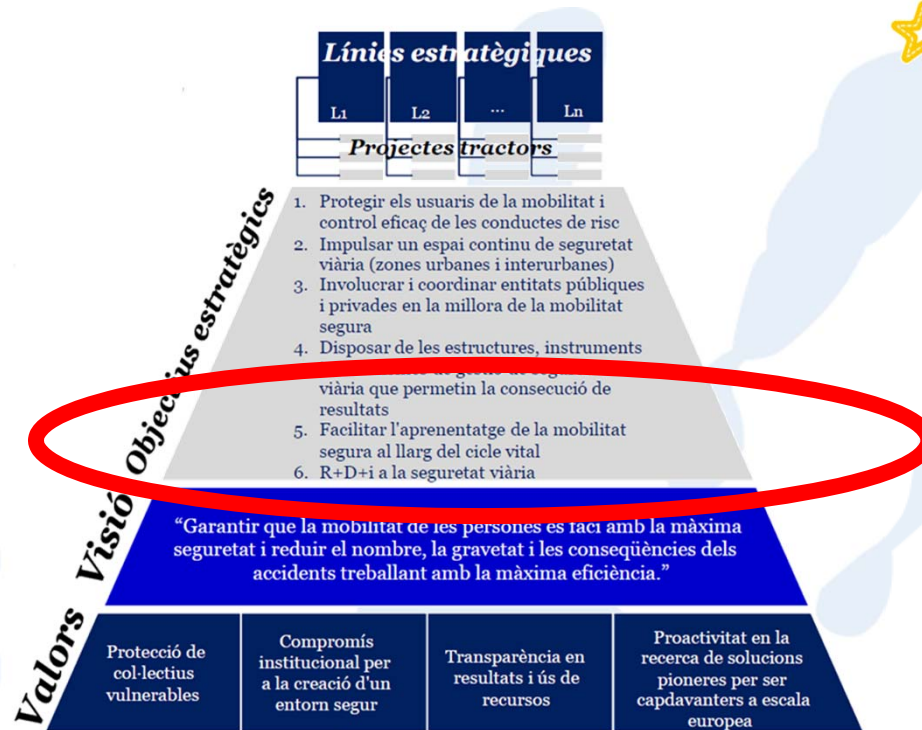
Línies estratègiques

L1 L2 ... Ln

Projectes tractors

Objectius estratègics

1. Protegir els usuaris de la mobilitat i control eficaç de les conductes de risc
2. Impulsar un espai continu de seguretat viària (zones urbanes i interurbanes)
3. Involucrar i coordinar entitats públiques i privades en la millora de la mobilitat segura
4. Disposar de les estructures, instruments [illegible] viària que permetin la consecució de resultats
5. Facilitar l'aprenentatge de la mobilitat segura al llarg del cicle vital
6. R+D+i a la seguretat viària

Visió

"Garantir que la mobilitat de les persones es faci amb la màxima seguretat i reduir el nombre, la gravetat i les conseqüències dels accidents treballant amb la màxima eficiència."

Valors

| Protecció de col·lectius vulnerables | Compromís institucional per a la creació d'un entorn segur | Transparència en resultats i ús de recursos | Proactivitat en la recerca de solucions pioneres per ser capdavanters a escala europea |